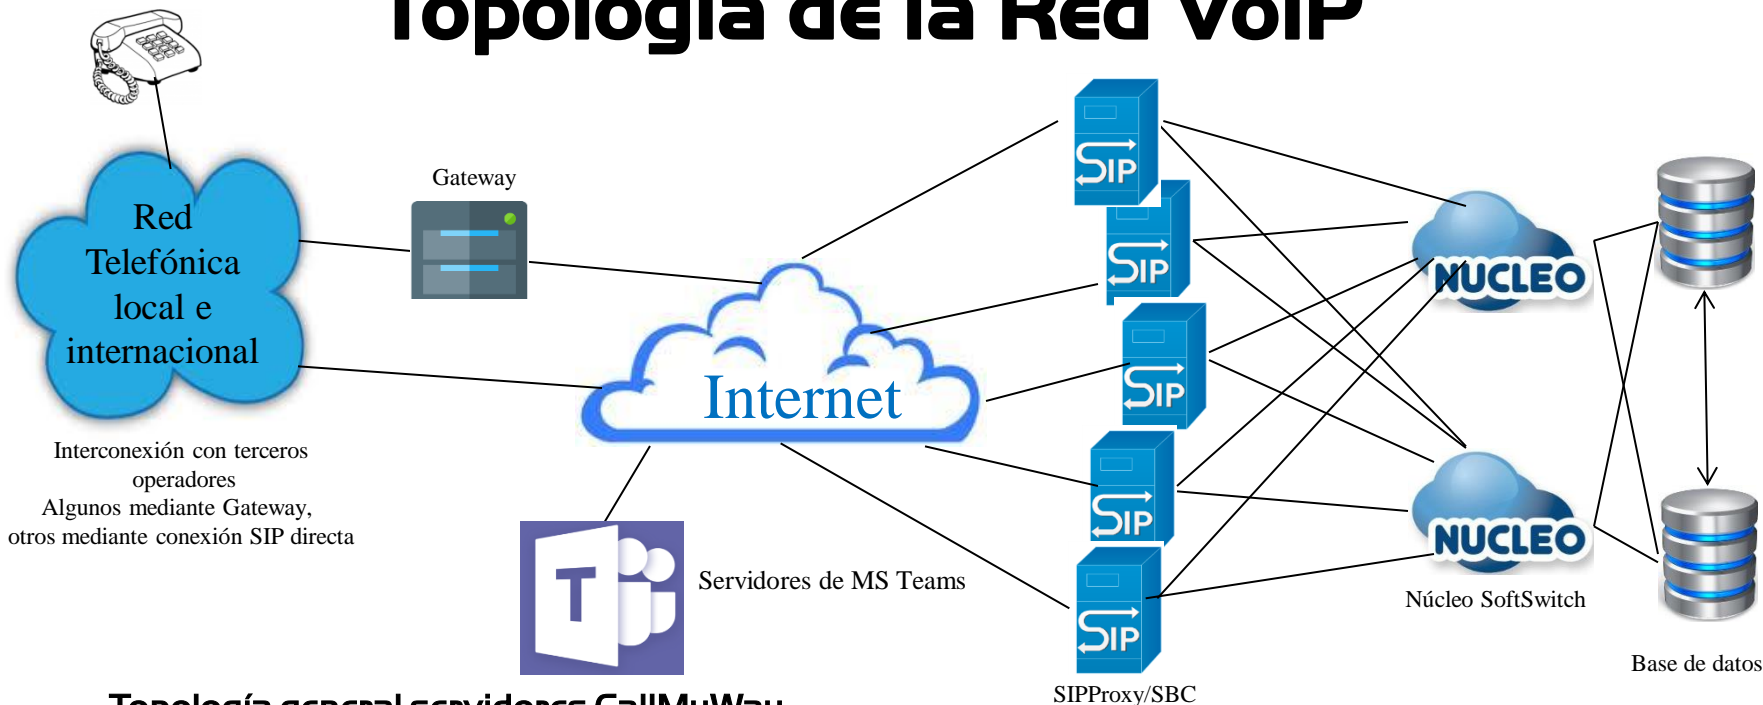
Topología de la Red VoIP

Red Telefónica local e internacional

Interconexión con terceros operadores
Algunos mediante Gateway, otros mediante conexión SIP directa

Gateway

Internet

T

Servidores de MS Teams

SIP

SIP

SIP

SIP

SIP

SIPProxy/SBC

NUCLEO

NUCLEO

Núcleo SoftSwitch

Base de datos

Topología general servidores CallMyWay